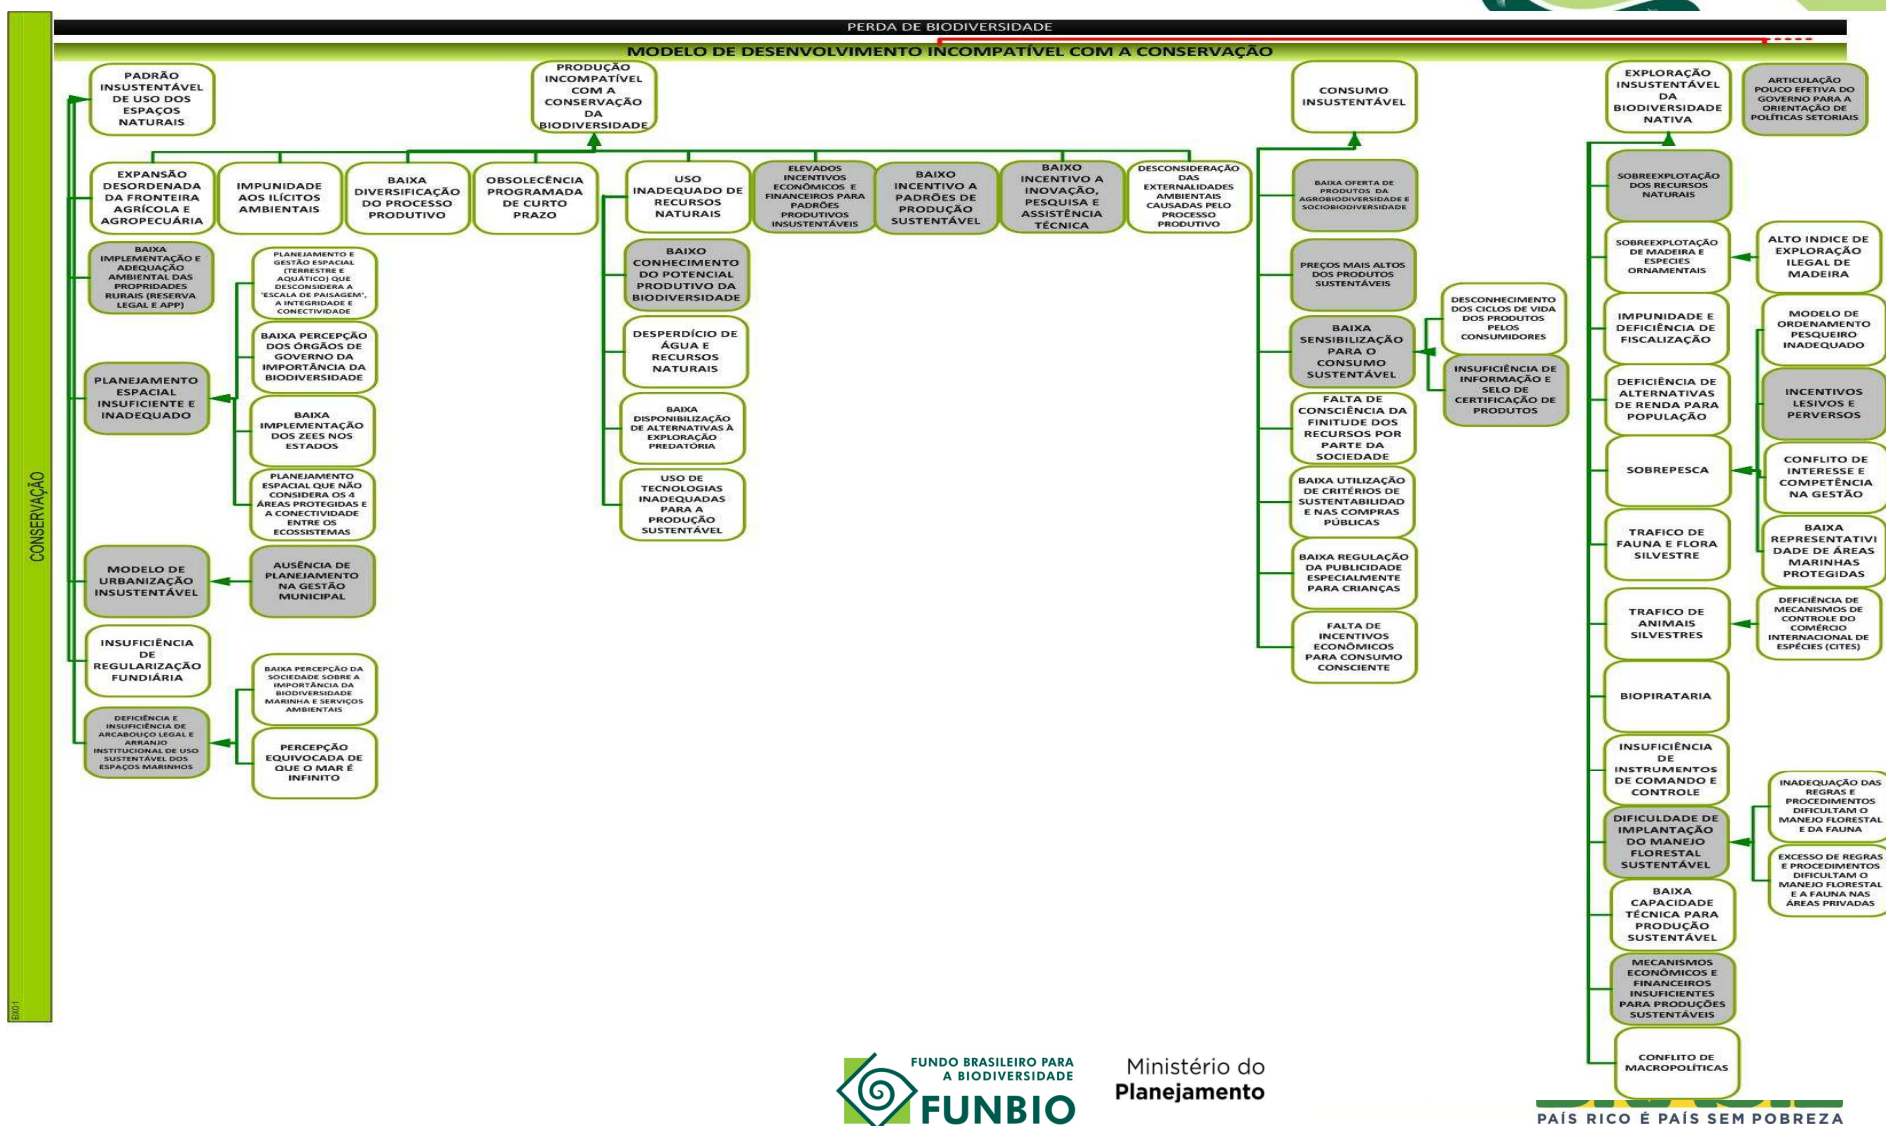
PERDA DE BIODIVERSIDADE

MODELO DE DESENVOLVIMENTO INCOMPATÍVEL COM A CONSERVAÇÃO

CONSERVAÇÃO

BXO1

PADRÃO INSUSTENTÁVEL DE USO DOS ESPAÇOS NATURAIS

PRODUÇÃO INCOMPATÍVEL COM A CONSERVAÇÃO DA BIODIVERSIDADE

CONSUMO INSUSTENTÁVEL

EXPLORAÇÃO INSUSTENTÁVEL DA BIODIVERSIDADE NATIVA

ARTICULAÇÃO POUCO EFETIVA DO GOVERNO PARA A ORIENTAÇÃO DE POLÍTICAS SETORIAIS

EXPANSÃO DESORDENADA DA FRONTEIRA AGRÍCOLA E AGROPECUÁRIA

IMPUNIDADE AOS ILÍCITOS AMBIENTAIS

BAIXA DIVERSIFICAÇÃO DO PROCESSO PRODUTIVO

OBSOLECÊNCIA PROGRAMADA DE CURTO PRAZO

USO INADEQUADO DE RECURSOS NATURAIS

ELEVADOS INCENTIVOS ECONÔMICOS E FINANCEIROS PARA PADRÕES PRODUTIVOS INSUSTENTÁVEIS

BAIXO INCENTIVO A PADRÕES DE PRODUÇÃO SUSTENTÁVEL

BAIXO INCENTIVO A INOVAÇÃO, PESQUISA E ASSISTÊNCIA TÉCNICA

DESCONSIDERAÇÃO DAS EXTERNALIDADES AMBIENTAIS CAUSADAS PELO PROCESSO PRODUTIVO

BAIXA IMPLEMENTAÇÃO E ADEQUAÇÃO AMBIENTAL DAS PROPRIDADES RURAIS (RESERVA LEGAL E APP)

PLANEJAMENTO E GESTÃO ESPACIAL (TERRESTRE E AQUÁTICO) QUE DESCONSIDERA A "ESCALA DE PAISAGEM", A INTEGRIDADE E CONECTIVIDADE

BAIXA PERCEPÇÃO DOS ÓRGÃOS DE GOVERNO DA IMPORTÂNCIA DA BIODIVERSIDADE

PLANEJAMENTO ESPACIAL INSUFICIENTE E INADEQUADO

BAIXA IMPLEMENTAÇÃO DOS ZEES NOS ESTADOS

PLANEJAMENTO ESPACIAL QUE NÃO CONSIDERA OS 4 ÁREAS PROTEGIDAS E A CONECTIVIDADE ENTRE OS ECOSSISTEMAS

MODELO DE URBANIZAÇÃO INSUSTENTÁVEL

AUSÊNCIA DE PLANEJAMENTO NA GESTÃO MUNICIPAL

INSUFICIÊNCIA DE REGULARIZAÇÃO FUNDIÁRIA

BAIXA PERCEPÇÃO DA SOCIEDADE SOBRE A IMPORTÂNCIA DA BIODIVERSIDADE MARINHA E SERVIÇOS AMBIENTAIS

DEFICIÊNCIA E INSUFICIÊNCIA DE ARCABOUÇO LEGAL E ARRANJO INSTITUCIONAL DE USO SUSTENTÁVEL DOS ESPAÇOS MARINHOS

PERCEPÇÃO EQUIVOCADA DE QUE O MAR É INFINITO

BAIXO CONHECIMENTO DO POTENCIAL PRODUTIVO DA BIODIVERSIDADE

DESPERDÍCIO DE ÁGUA E RECURSOS NATURAIS

BAIXA DISPONIBILIZAÇÃO DE ALTERNATIVAS À EXPLORAÇÃO PREDATÓRIA

USO DE TECNOLOGIAS INADEQUADAS PARA A PRODUÇÃO SUSTENTÁVEL

BAIXA OFERTA DE PRODUTOS DA AGROBIODIVERSIDADE E SOCIOBIODIVERSIDADE

PREÇOS MAIS ALTOS DOS PRODUTOS SUSTENTÁVEIS

BAIXA SENSIBILIZAÇÃO PARA O CONSUMO SUSTENTÁVEL

DESCONHECIMENTO DOS CICLOS DE VIDA DOS PRODUTOS PELOS CONSUMIDORES

INSUFICIÊNCIA DE INFORMAÇÃO E SELO DE CERTIFICAÇÃO DE PRODUTOS

FALTA DE CONSCIÊNCIA DA FINITUDE DOS RECURSOS POR PARTE DA SOCIEDADE

BAIXA UTILIZAÇÃO DE CRITÉRIOS DE SUSTENTABILIDAD E NAS COMPRAS PÚBLICAS

BAIXA REGULAÇÃO DA PUBLICIDADE ESPECIALMENTE PARA CRIANÇAS

FALTA DE INCENTIVOS ECONÔMICOS PARA CONSUMO CONSCIENTE

SOBREEXPLOTAÇÃO DOS RECURSOS NATURAIS

SOBREEXPLOTAÇÃO DE MADEIRA E ESPECIES ORNAMENTAIS

ALTO INDICE DE EXPLORAÇÃO ILEGAL DE MADEIRA

IMPUNIDADE E DEFICIÊNCIA DE FISCALIZAÇÃO

MODELO DE ORDENAMENTO PESQUEIRO INADEQUADO

DEFICIÊNCIA DE ALTERNATIVAS DE RENDA PARA POPULAÇÃO

INCENTIVOS LESIVOS E PERVERSOS

SOBREPESCA

CONFLITO DE INTERESSE E COMPETÊNCIA NA GESTÃO

TRAFICO DE FAUNA E FLORA SILVESTRE

BAIXA REPRESENTATIVIDADE DE ÁREAS MARINHAS PROTEGIDAS

TRAFICO DE ANIMAIS SILVESTRES

DEFICIÊNCIA DE MECANISMOS DE CONTROLE DO COMÉRCIO INTERNACIONAL DE ESPÉCIES (CITES)

BIOPIRATARIA

INSUFICIÊNCIA DE INSTRUMENTOS DE COMANDO E CONTROLE

DIFICULDADE DE IMPLANTAÇÃO DO MANEJO FLORESTAL SUSTENTÁVEL

INADEQUAÇÃO DAS REGRAS E PROCEDIMENTOS DIFICULTAM O MANEJO FLORESTAL E DA FAUNA

EXCESSO DE REGRAS E PROCEDIMENTOS DIFICULTAM O MANEJO FLORESTAL E A FAUNA NAS ÁREAS PRIVADAS

BAIXA CAPACIDADE TÉCNICA PARA PRODUÇÃO SUSTENTÁVEL

MECANISMOS ECONÔMICOS E FINANCEIROS INSUFICIENTES PARA PRODUÇÕES SUSTENTÁVEIS

CONFLITO DE MACROPOLÍTICAS

FUNDO BRASILEIRO PARA A BIODIVERSIDADE
FUNBIO

Ministério do Planejamento

PAÍS RICO É PAÍS SEM POBREZA